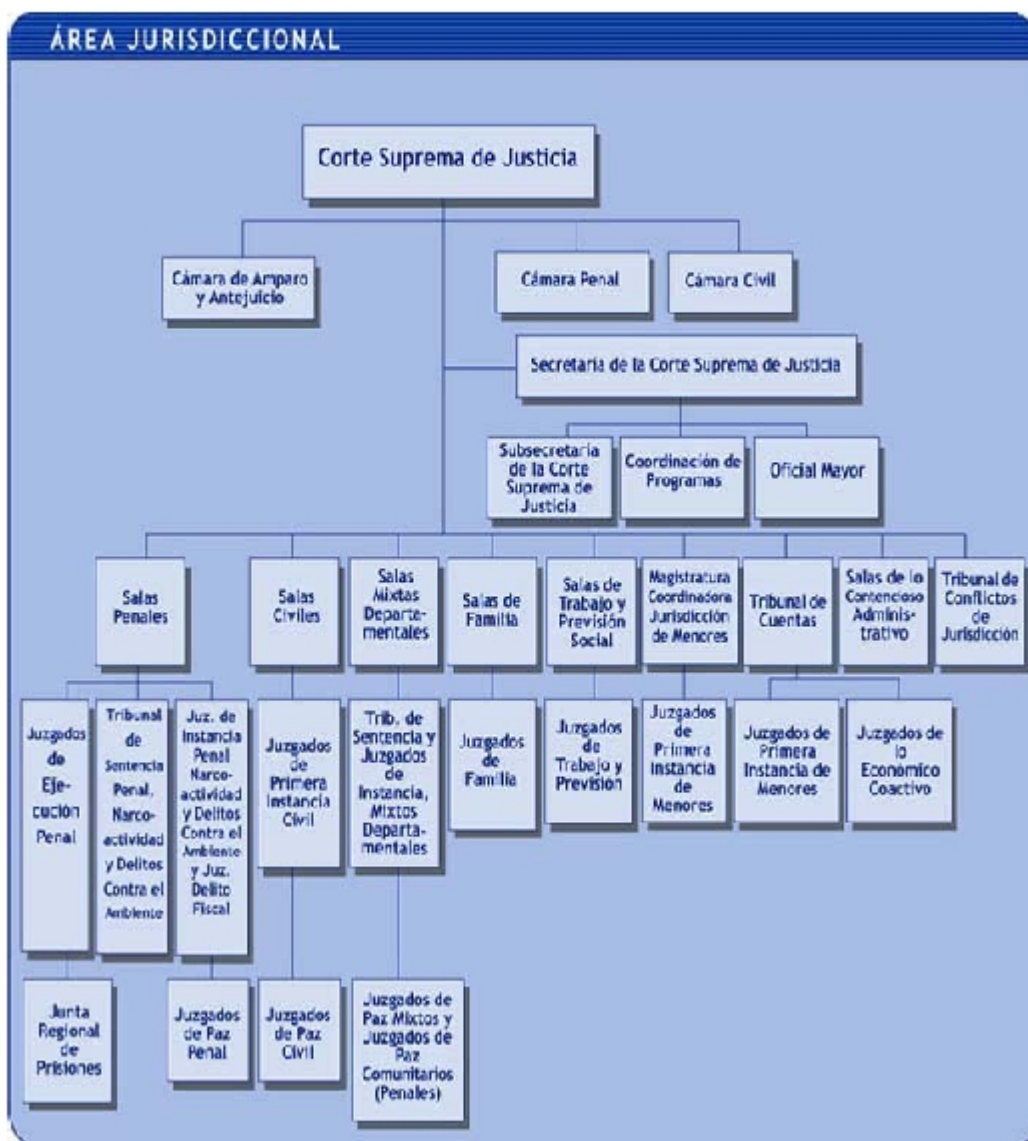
ÁREA JURISDICCIONAL

Corte Suprema de Justicia

Cámara de Amparo y Antejuicio

Cámara Penal

Cámara Civil

Secretaría de la Corte Suprema de Justicia

Subsecretaría de la Corte Suprema de Justicia

Coordinación de Programas

Oficial Mayor

Salas Penales

Salas Civiles

Salas Mixtas Departamentales

Salas de Familia

Salas de Trabajo y Previsión Social

Magistratura Coordinadora Jurisdicción de Menores

Tribunal de Cuentas

Salas de lo Contencioso Administrativo

Tribunal de Conflictos de Jurisdicción

Juzgados de Ejecución Penal

Tribunal de Sentencia Penal, Narcoactividad y Delitos Contra el Ambiente

Juz. de Instancia Penal Narcoactividad y Delitos Contra el Ambiente y Juz. Delito Fiscal

Juzgados de Primera Instancia Civil

Trib. de Sentencia y Juzgados de Instancia, Mixtos Departamentales

Juzgados de Familia

Juzgados de Trabajo y Previsión

Juzgados de Primera Instancia de Menores

Juzgados de Primera Instancia de Menores

Juzgados de lo Económico Coactivo

Junta Regional de Prisiones

Juzgados de Paz Penal

Juzgados de Paz Civil

Juzgados de Paz Mixtos y Juzgados de Paz Comunitarios (Penales)